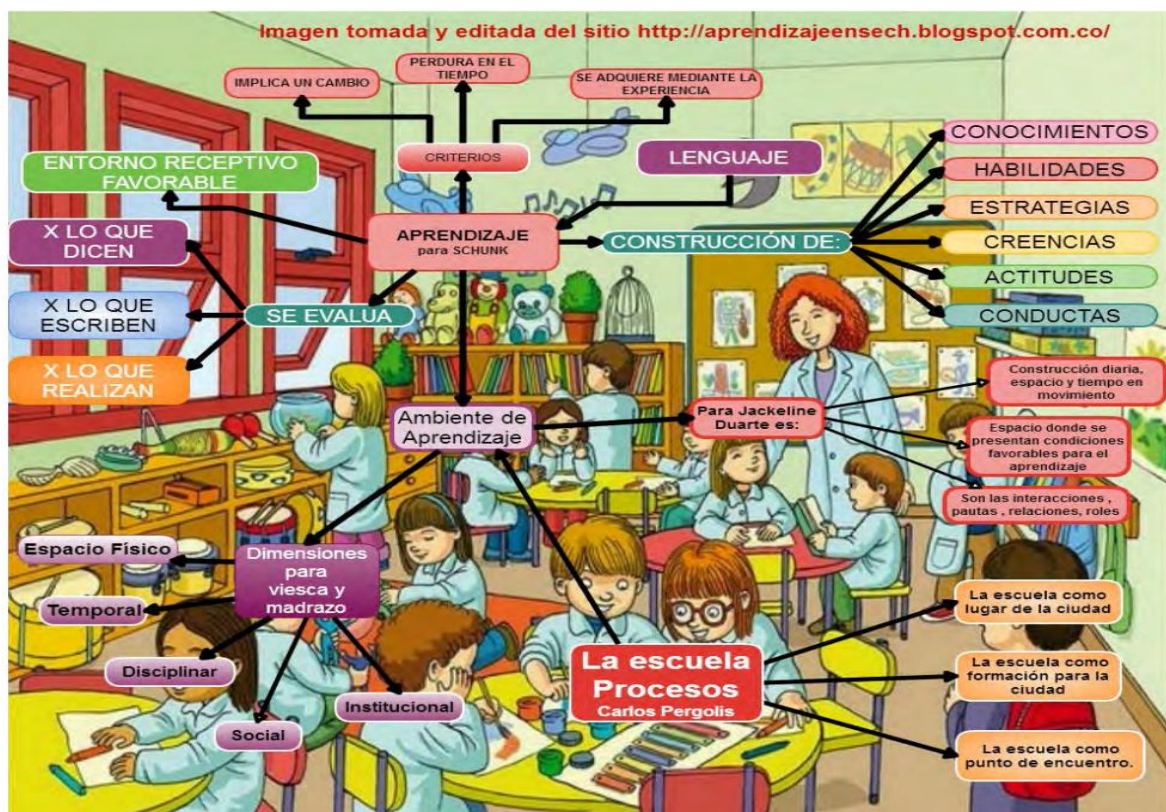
Imagen tomada y editada del sitio http://aprendizajeensech.blogspot.com.co/

IMPLICA UN CAMBIO

PERDURA EN EL TIEMPO

SE ADQUIERE MEDIANTE LA EXPERIENCIA

CRITERIOS

LENGUAJE

ENTORNO RECEPTIVO FAVORABLE

APRENDIZAJE para SCHUNK

CONSTRUCCIÓN DE:

CONOCIMIENTOS

HABILIDADES

ESTRATEGIAS

CREENCIAS

ACTITUDES

CONDUCTAS

X LO QUE DICEN

X LO QUE ESCRIBEN

X LO QUE REALIZAN

SE EVALUA

Ambiente de Aprendizaje

Para Jackeline Duarte es:

Construcción diaria, espacio y tiempo en movimiento

Espacio donde se presentan condiciones favorables para el aprendizaje

Son las interacciones , pautas , relaciones, roles

Espacio Físico

Dimensiones para viesca y madrazo

Temporal

Disciplinar

Social

Institucional

La escuela Procesos Carlos Pergolis

La escuela como lugar de la ciudad

La escuela como formación para la ciudad

La escuela como punto de encuentro.